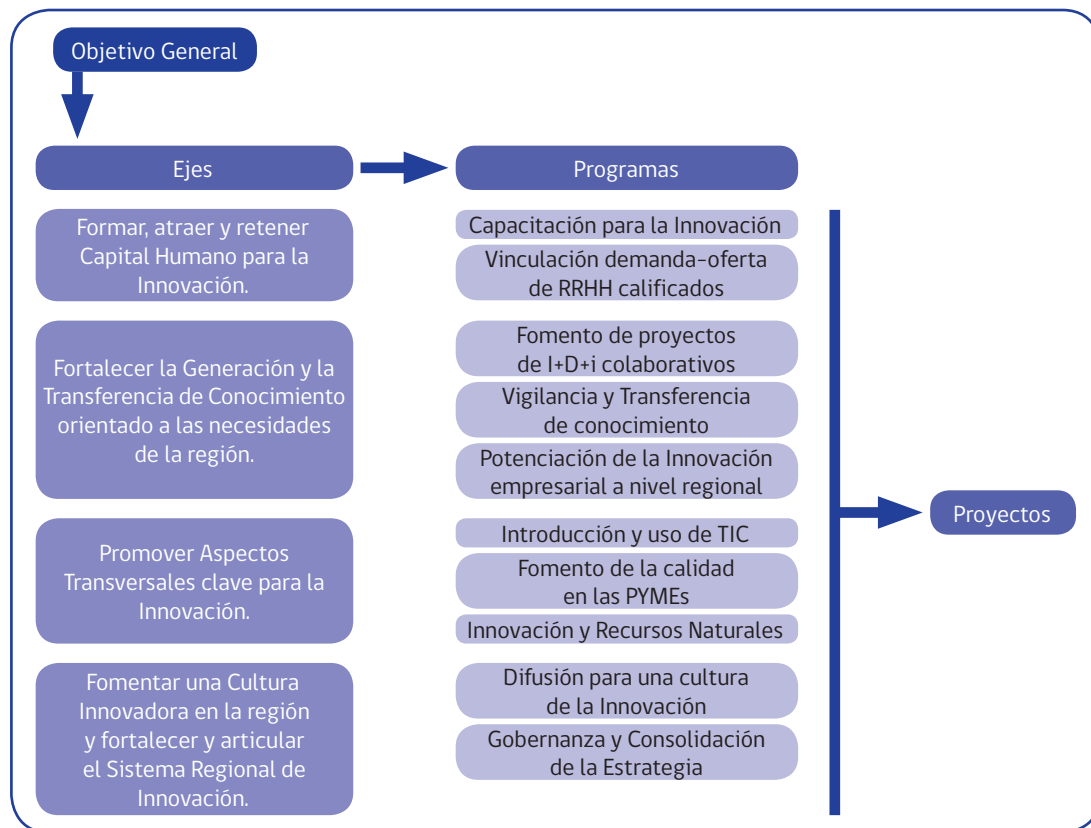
Objetivo General

Ejes

Programas

Formar, atraer y retener Capital Humano para la Innovación.

Capacitación para la Innovación

Vinculación demanda-oferta de RRHH calificados

Fortalecer la Generación y la Transferencia de Conocimiento orientado a las necesidades de la región.

Fomento de proyectos de I+D+i colaborativos

Vigilancia y Transferencia de conocimiento

Potenciación de la Innovación empresarial a nivel regional

Proyectos

Promover Aspectos Transversales clave para la Innovación.

Introducción y uso de TIC

Fomento de la calidad en las PYMEs

Innovación y Recursos Naturales

Fomentar una Cultura Innovadora en la región y fortalecer y articular el Sistema Regional de Innovación.

Difusión para una cultura de la Innovación

Gobernanza y Consolidación de la Estrategia